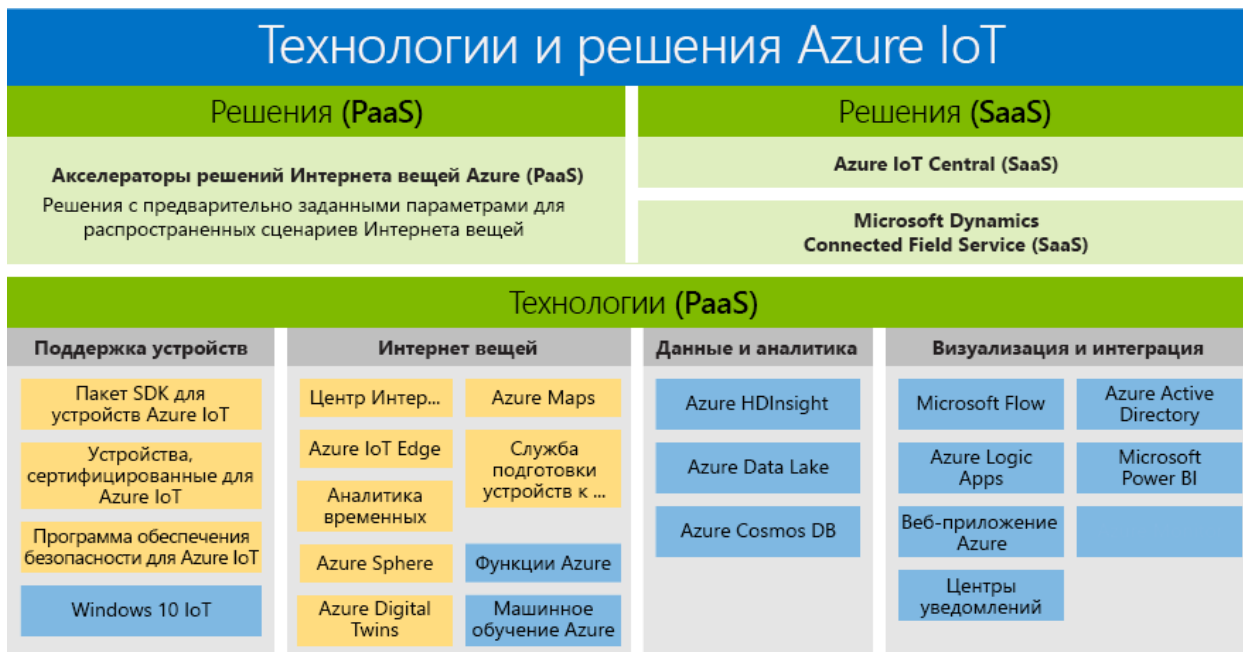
Технологии и решения Azure IoT

Решения (PaaS)

Акселераторы решений Интернета вещей Azure (PaaS)
Решения с предварительно заданными параметрами для распространенных сценариев Интернета вещей

Решения (SaaS)

Azure IoT Central (SaaS)

Microsoft Dynamics Connected Field Service (SaaS)

Технологии (PaaS)

Поддержка устройств

Пакет SDK для устройств Azure IoT

Устройства, сертифицированные для Azure IoT

Программа обеспечения безопасности для Azure IoT

Windows 10 IoT

Интернет вещей

Центр Интер...

Azure Maps

Azure IoT Edge

Служба подготовки устройств к ...

Аналитика временных

Azure Sphere

Функции Azure

Azure Digital Twins

Машинное обучение Azure

Данные и аналитика

Azure HDInsight

Azure Data Lake

Azure Cosmos DB

Визуализация и интеграция

Microsoft Flow

Azure Active Directory

Azure Logic Apps

Microsoft Power BI

Веб-приложение Azure

Центры уведомлений